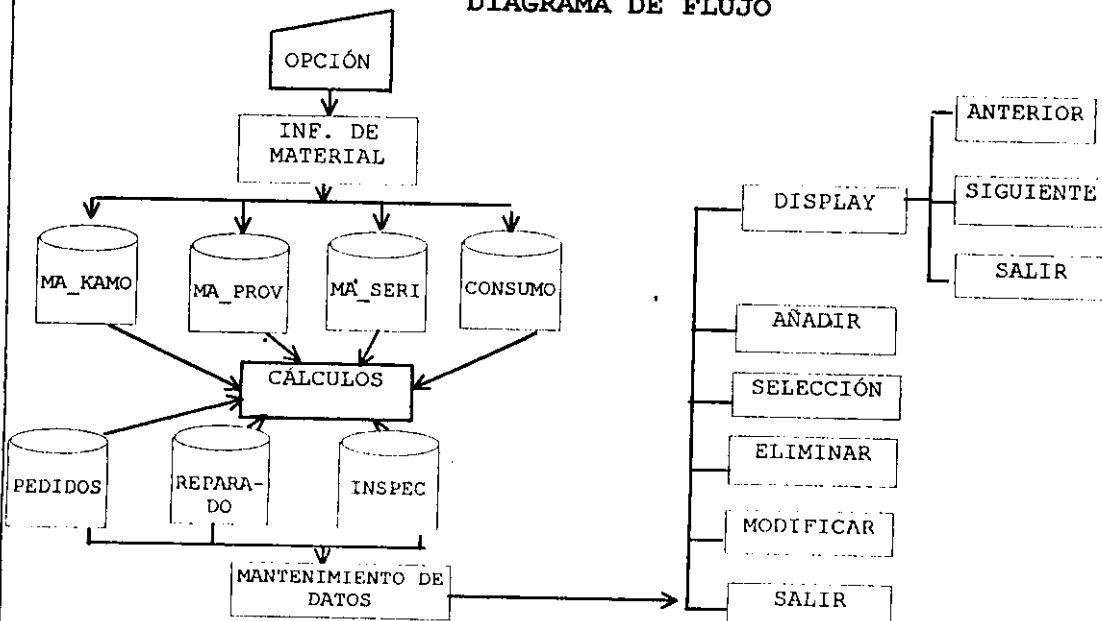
DIAGRAMA DE FLUJO

OPCIÓN

INF. DE MATERIAL

MA_KAMO

MA_PROV

MA_SERI

CONSUMO

CÁLCULOS

PEDIDOS

REPARADO

INSPEC

MANTENIMIENTO DE DATOS

DISPLAY

ANTERIOR

SIGUIENTE

SALIR

AÑADIR

SELECCIÓN

ELIMINAR

MODIFICAR

SALIR